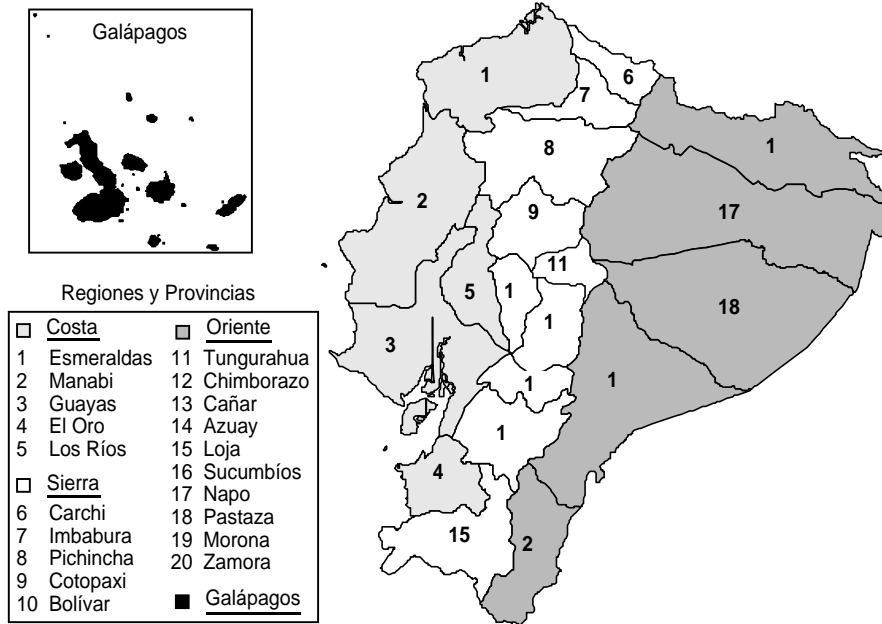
Galápagos

Regiones y Provincias

Costa
1 Esmeraldas
2 Manabi
3 Guayas
4 El Oro
5 Los Ríos

Sierra
6 Carchi
7 Imbabura
8 Pichincha
9 Cotopaxi
10 Bolívar

Oriente
11 Tungurahua
12 Chimborazo
13 Cañar
14 Azuay
15 Loja
16 Sucumbíos
17 Napo
18 Pastaza
19 Morona
20 Zamora

Galápagos

1
6
7
8
1
2
9
17
11
5
1
18
1
3
1
1
1
4
15
2